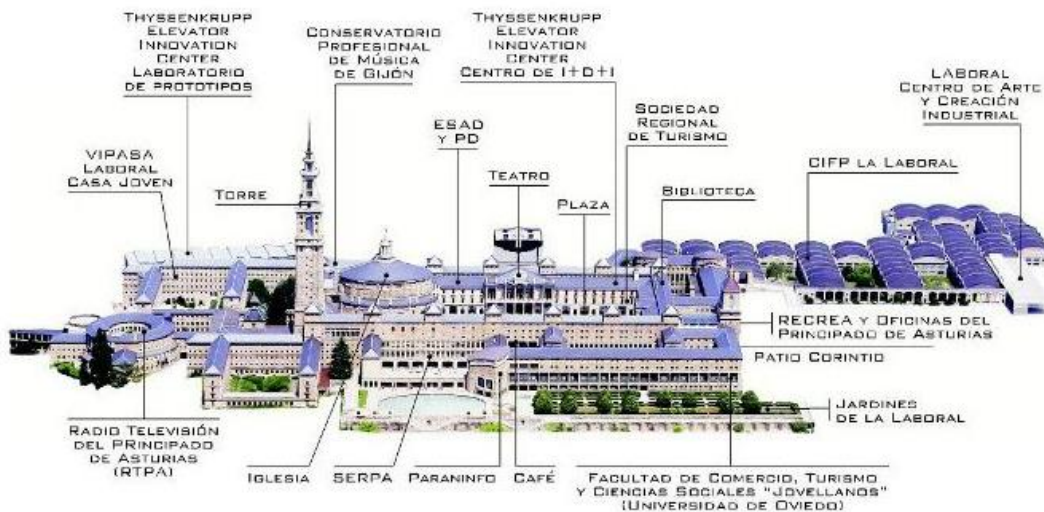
Thyssenkrupp Elevator Innovation Center Laboratorio de prototipos

Conservatorio Profesional de Música de Gijón

Thyssenkrupp Elevator Innovation Center Centro de I+D+I

LABoral Centro de Arte y Creación Industrial

VIPASA Laboral Casa Joven

Torre

ESAD y PD

Teatro

Plaza

Sociedad Regional de Turismo

Biblioteca

CIFP la Laboral

RECREA y Oficinas del Principado de Asturias

Patio Corintio

Jardines de la Laboral

Radio Televisión del PRincipado de Asturias (RTPA)

Iglesia

SERPA

Paraninfo

Café

Facultad de Comercio, Turismo y Ciencias Sociales "Jovellanos" (Universidad de Oviedo)